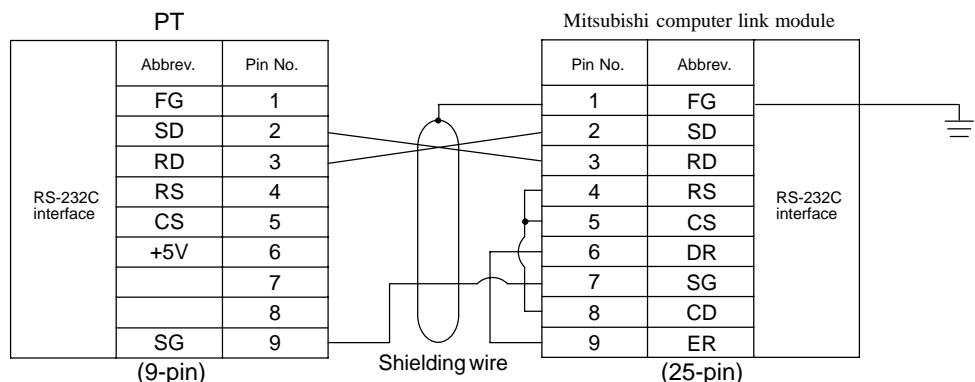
PT

| Abbrev. | Pin No. |
|---|---|
| FG | 1 |
| SD | 2 |
| RD | 3 |
| RS | 4 |
| CS | 5 |
| +5V | 6 |
| | 7 |
| | 8 |
| SG | 9 |

RS-232C interface

(9-pin)

Shielding wire

Mitsubishi computer link module

| Pin No. | Abbrev. |
|---|---|
| 1 | FG |
| 2 | SD |
| 3 | RD |
| 4 | RS |
| 5 | CS |
| 6 | DR |
| 7 | SG |
| 8 | CD |
| 9 | ER |

RS-232C interface

(25-pin)